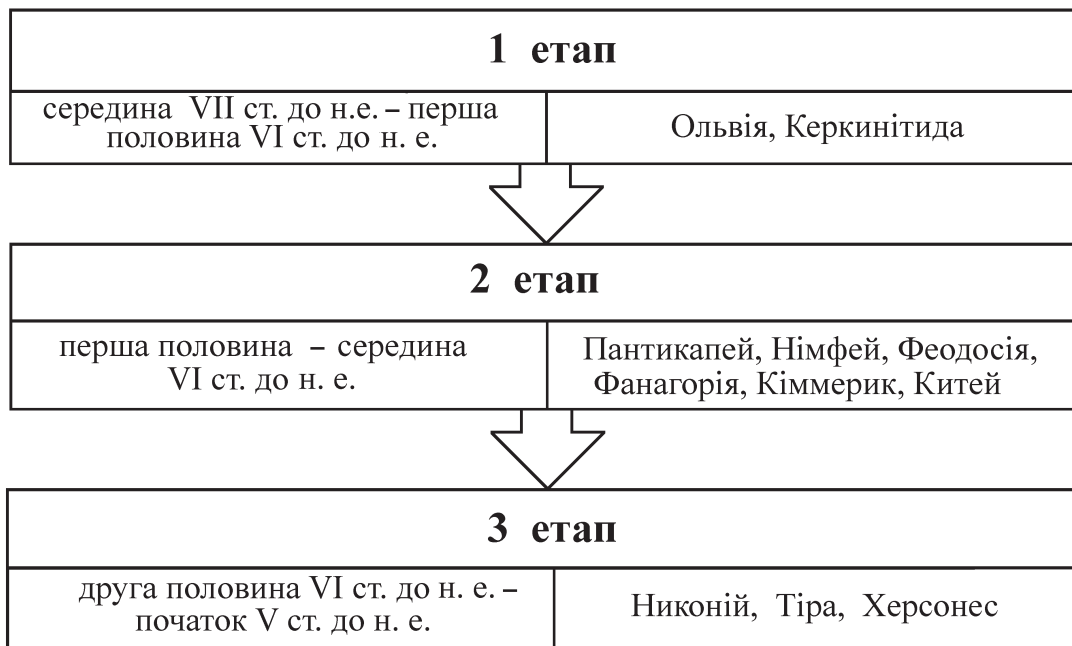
1 етап

середина VII ст. до н.е. – перша половина VI ст. до н. е.

Ольвія, Керкинітида

2 етап

перша половина – середина VI ст. до н. е.

Пантикапей, Німфей, Феодосія, Фанагорія, Кіммерик, Китей

3 етап

друга половина VI ст. до н. е. – початок V ст. до н. е.

Никоній, Тіра, Херсонес